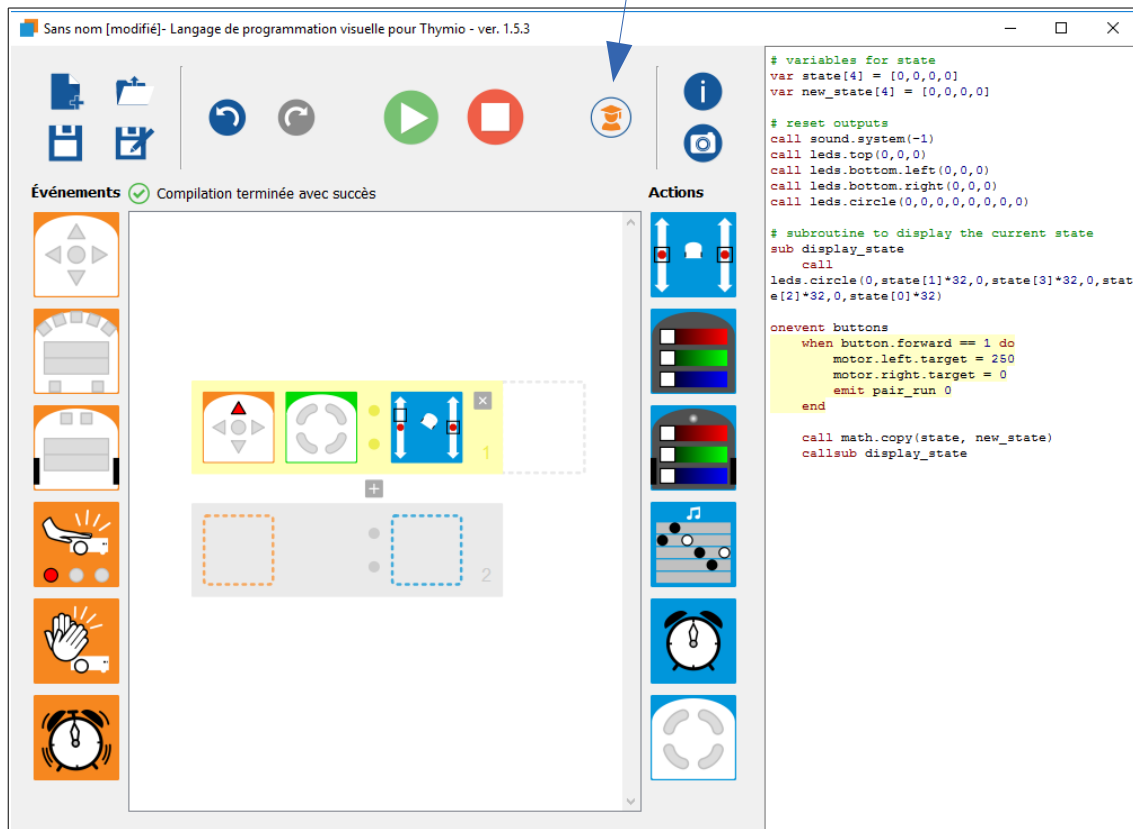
Sans nom [modifié]- Langage de programmation visuelle pour Thymio - ver. 1.5.3

Événements
Compilation terminée avec succès
Actions

1
2

# variables for state
var state[4] = [0,0,0,0]
var new_state[4] = [0,0,0,0]

# reset outputs
call sound.system(-1)
call leds.top(0,0,0)
call leds.bottom.left(0,0,0)
call leds.bottom.right(0,0,0)
call leds.circle(0,0,0,0,0,0,0,0)

# subroutine to display the current state
sub display_state
call
leds.circle(0,state[1]*32,0,state[3]*32,0,state[2]*32,0,state[0]*32)

onevent buttons
when button.forward == 1 do
motor.left.target = 250
motor.right.target = 0
emit pair_run 0
end

call math.copy(state, new_state)
callsub display_state